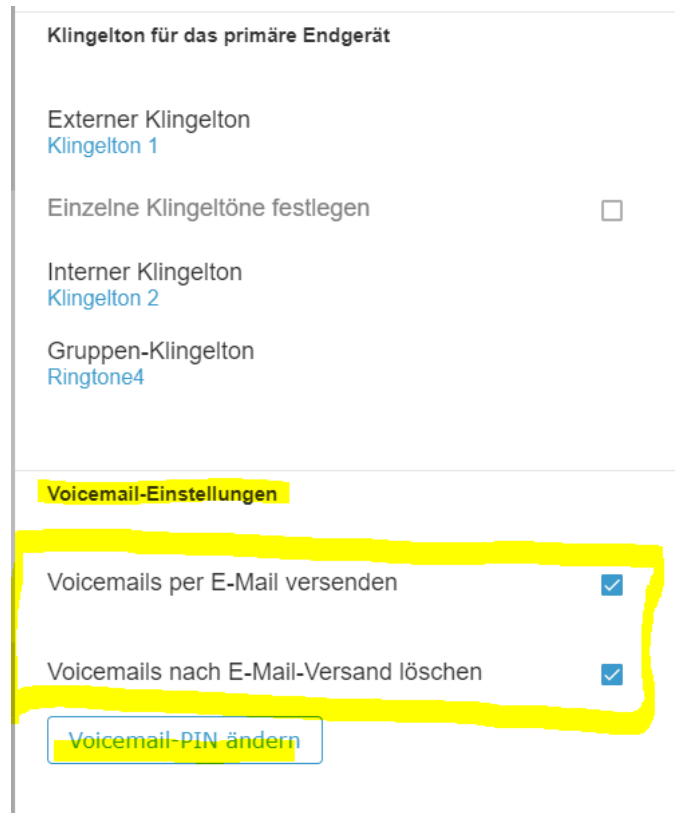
Klingelton für das primäre Endgerät

Externer Klingelton
Klingelton 1

Einzelne Klingeltöne festlegen

Interner Klingelton
Klingelton 2

Gruppen-Klingelton
Ringtone4

Voicemail-Einstellungen

Voicemails per E-Mail versenden

Voicemails nach E-Mail-Versand löschen

Voicemail-PIN ändern